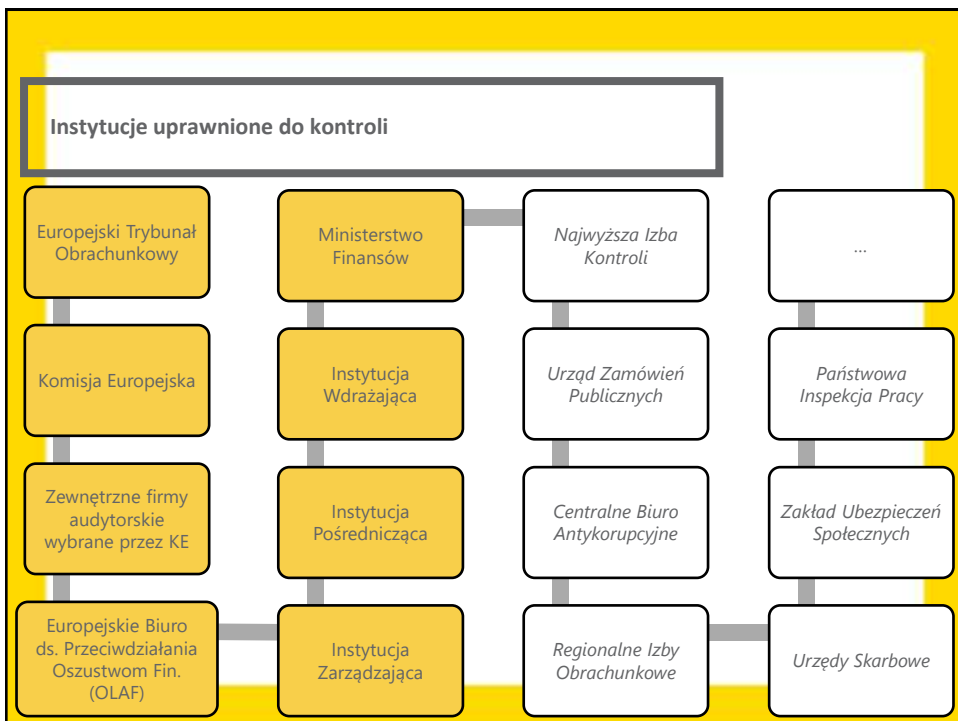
Instytucje uprawnione do kontroli

Europejski Trybunał Obrachunkowy

Komisja Europejska

Zewnętrzne firmy audytorskie wybrane przez KE

Europejskie Biuro ds. Przeciwdziałania Oszustwom Fin. (OLAF)

Ministerstwo Finansów

Instytucja Wdrażająca

Instytucja Pośrednicząca

Instytucja Zarządzająca

Najwyższa Izba Kontroli

Urząd Zamówień Publicznych

Centralne Biuro Antykorupcyjne

Regionalne Izby Obrachunkowe

...

Państwowa Inspekcja Pracy

Zakład Ubezpieczeń Społecznych

Urzędy Skarbowe